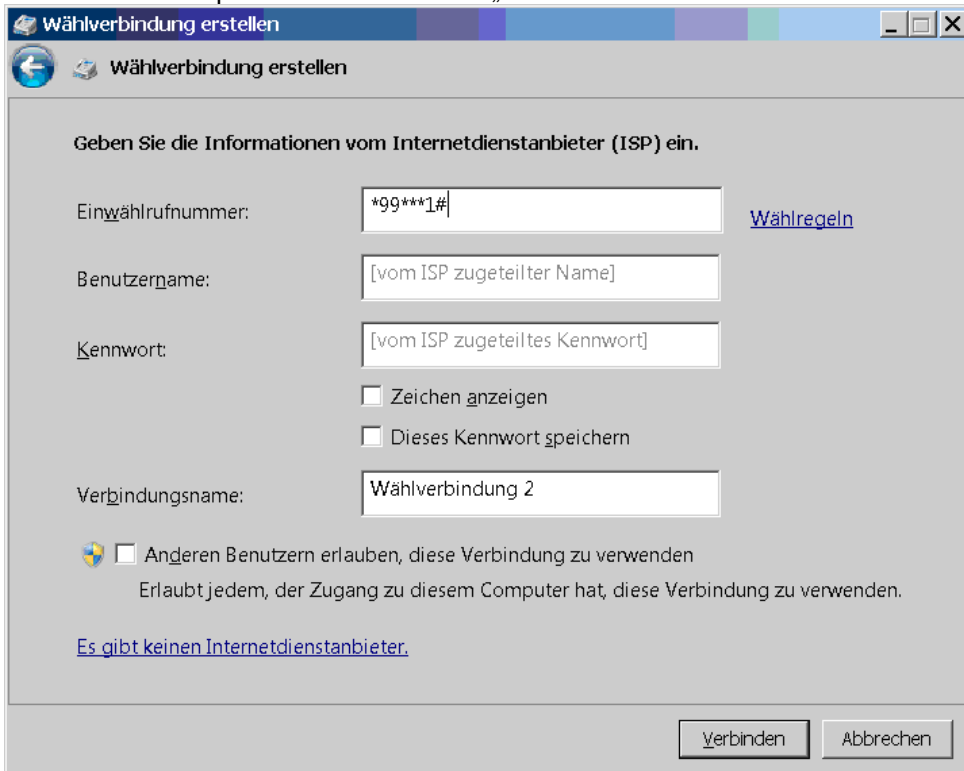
Wählverbindung erstellen

Wählverbindung erstellen

Geben Sie die Informationen vom Internetdienstanbieter (ISP) ein.

Einwählrufnummer: *99***1#

Wählregeln

Benutzername: [vom ISP zugeteilter Name]

Kennwort: [vom ISP zugeteiltes Kennwort]

Zeichen anzeigen

Dieses Kennwort speichern

Verbindungsname: Wählverbindung 2

Anderen Benutzern erlauben, diese Verbindung zu verwenden

Erlaubt jedem, der Zugang zu diesem Computer hat, diese Verbindung zu verwenden.

Es gibt keinen Internetdienstanbieter.

Verbinden

Abbrechen